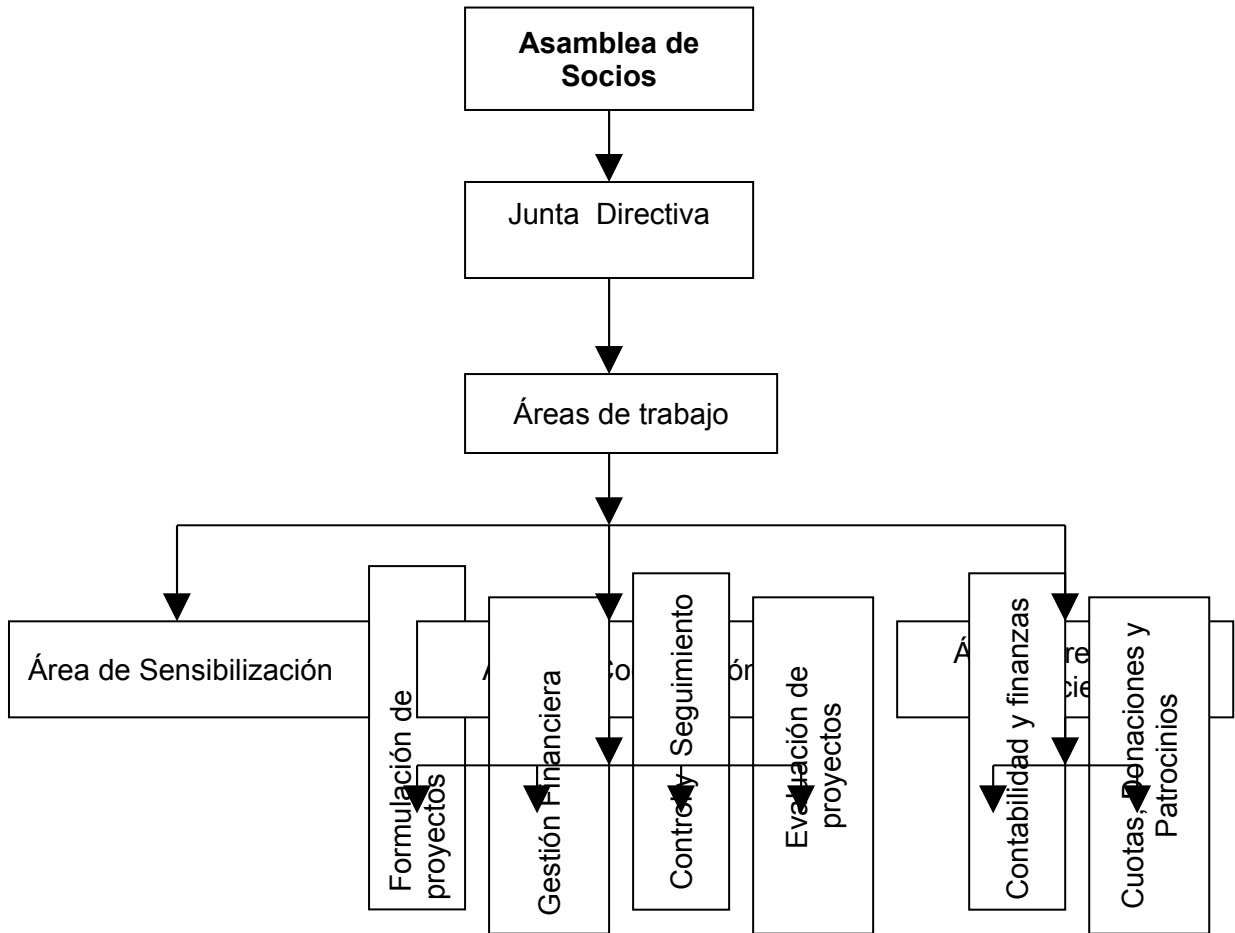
Asamblea de Socios

Junta Directiva

Áreas de trabajo

Área de Sensibilización

Á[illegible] Co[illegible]ón

Á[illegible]re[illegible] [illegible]cie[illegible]

Formulación de proyectos

Gestión Financiera

Control y Seguimiento

Evaluación de proyectos

Contabilidad y finanzas

Cuotas, Donaciones y Patrocinios